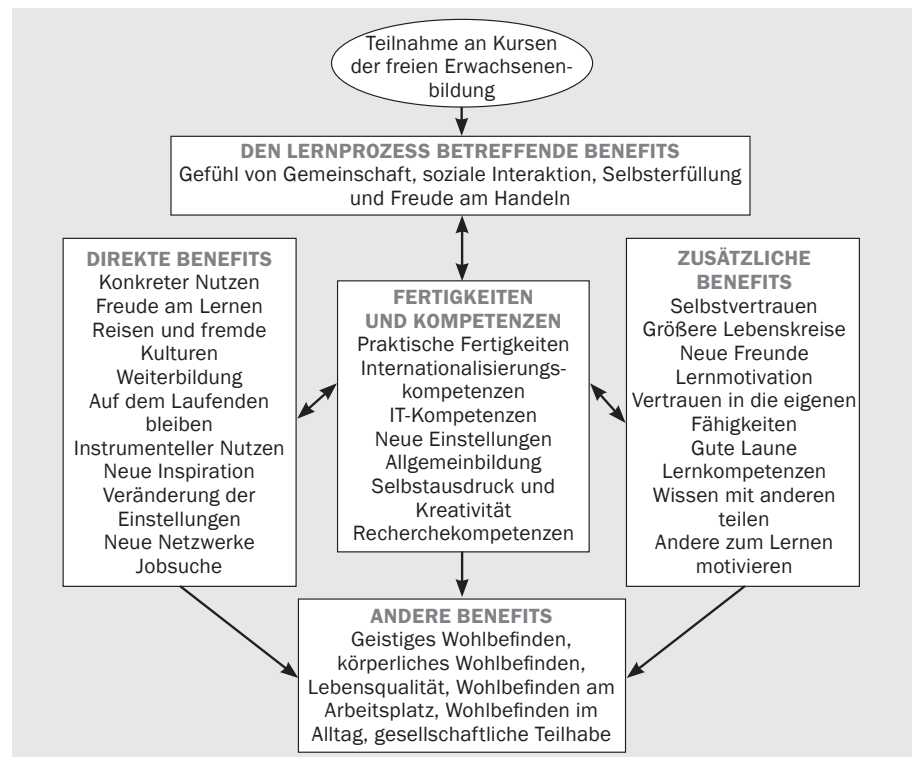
Teilnahme an Kursen der freien Erwachsenenbildung

DEN LERNPROZESS BETREFFENDE BENEFITS
Gefühl von Gemeinschaft, soziale Interaktion, Selbsterfüllung und Freude am Handeln

DIREKTE BENEFITS
Konkreter Nutzen
Freude am Lernen
Reisen und fremde Kulturen
Weiterbildung
Auf dem Laufenden bleiben
Instrumenteller Nutzen
Neue Inspiration
Veränderung der Einstellungen
Neue Netzwerke
Jobsuche

FERTIGKEITEN UND KOMPETENZEN
Praktische Fertigkeiten
Internationalisierungskompetenzen
IT-Kompetenzen
Neue Einstellungen
Allgemeinbildung
Selbstausdruck und Kreativität
Recherchekompetenzen

ZUSÄTZLICHE BENEFITS
Selbstvertrauen
Größere Lebenskreise
Neue Freunde
Lernmotivation
Vertrauen in die eigenen Fähigkeiten
Gute Laune
Lernkompetenzen
Wissen mit anderen teilen
Andere zum Lernen motivieren

ANDERE BENEFITS
Geistiges Wohlbefinden, körperliches Wohlbefinden, Lebensqualität, Wohlbefinden am Arbeitsplatz, Wohlbefinden im Alltag, gesellschaftliche Teilhabe